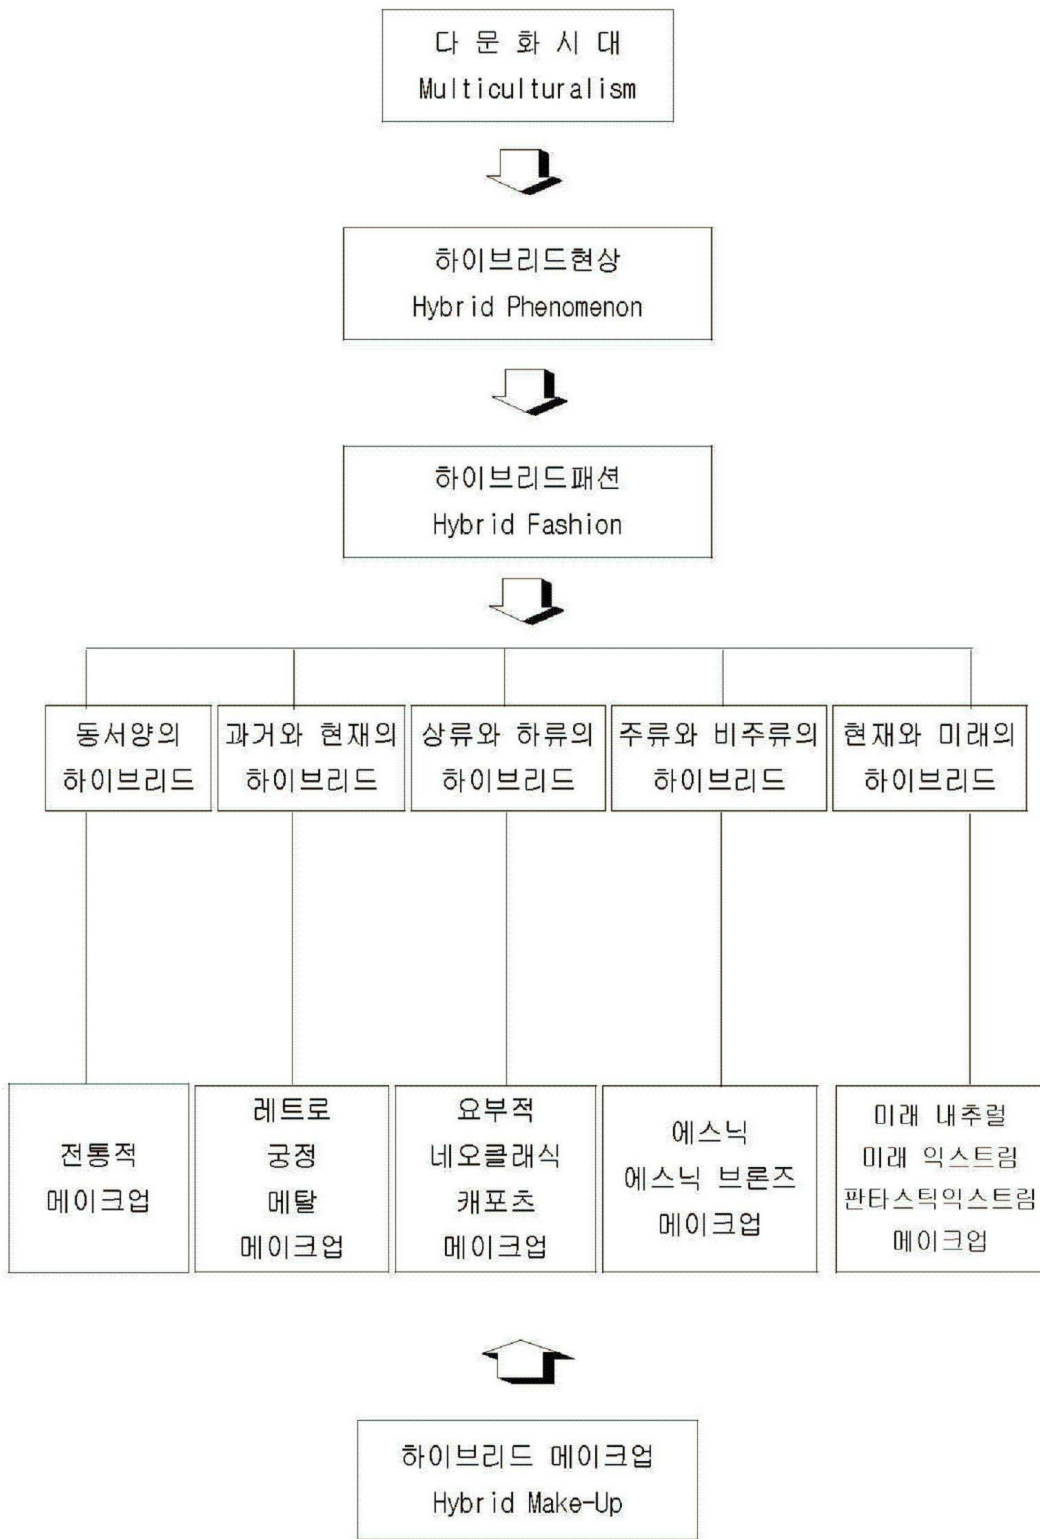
다 문 화 시 대
Multiculturalism

하이브리드현상
Hybrid Phenomenon

하이브리드패션
Hybrid Fashion

동서양의 하이브리드

과거와 현재의 하이브리드

상류와 하류의 하이브리드

주류와 비주류의 하이브리드

현재와 미래의 하이브리드

전통적 메이크업

레트로 궁정 메탈 메이크업

요부적 네오클래식 캐포츠 메이크업

에스닉 에스닉 브론즈 메이크업

미래 내추럴 미래 익스트림 판타스틱익스트림 메이크업

하이브리드 메이크업
Hybrid Make-Up